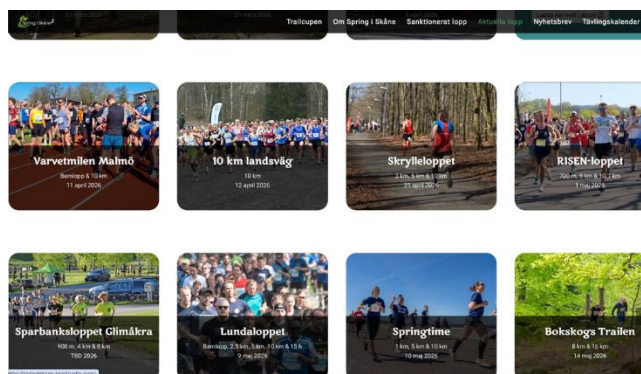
Spring i Skåne

Trailcupen Om Spring i Skåne Sanktionerat lopp Aktuella lopp Nyhetsbrev Tävlingskalender

Varvetmilen Malmö
Barnlopp & 10 km
11 april 2026

10 km landsväg
10 km
12 april 2026

Skrylleloppet
3 km, 5 km & 10 km
25 april 2026

RISEN-loppet
700 m, 5 km & 10,7 km
1 maj 2026

Sparbanksloppet Glimåkra
900 m, 4 km & 8 km
TBD 2026

Lundaloppet
Barnlopp, 2,5 km, 5 km, 10 km & 15 k
9 maj 2026

Springtime
1 km, 5 km & 10 km
10 maj 2026

Bokskogs Trailen
8 km & 16 km
14 maj 2026